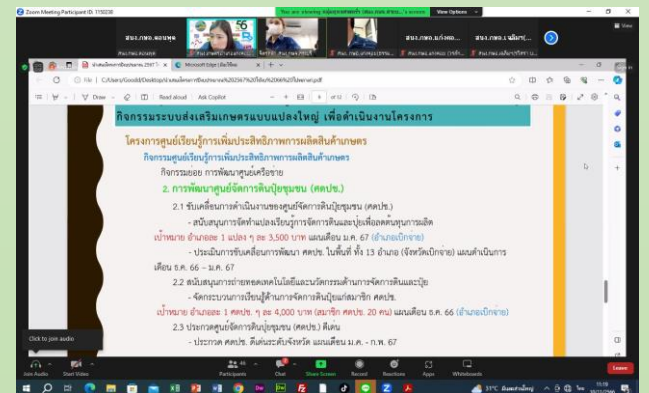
Zoom Meeting Participant ID: 1150238

You are viewing สนง.เกษตร's screen View Options

สนง.กษจ.สงขลา สนง.กษจ.แม่ฮ่องสอน สนง.กษจ.นครนายก

สนง.กพธ.ตอนพุด สนง.กพธ.แก่งคอ สนง.กพธ.เนินสง่า

File | C:/Users/Goodd/Desktop/

Draw Read aloud Ask Copilot 6 of 12

กิจกรรมระบบส่งเสริมเกษตรแบบแปลงใหญ่ เพื่อดำเนินงานโครงการ

โครงการศูนย์เรียนรู้การเพิ่มประสิทธิภาพการผลิตสินค้าเกษตร

กิจกรรมศูนย์เรียนรู้การเพิ่มประสิทธิภาพการผลิตสินค้าเกษตร

กิจกรรมย่อย การพัฒนาศูนย์เครือข่าย

2. การพัฒนาศูนย์จัดการดินปุ๋ยชุมชน (ศดปช.)

2.1 ขับเคลื่อนการดำเนินงานของศูนย์จัดการดินปุ๋ยชุมชน (ศดปช.)

- สนับสนุนการจัดทำแปลงเรียนรู้การจัดการดินและปุ๋ยเพื่อลดต้นทุนการผลิต

เป้าหมาย อำเภอละ 1 แปลง ๆ ละ 3,500 บาท แผนเดือน ม.ค. 67 (อำเภอเบิกจ่าย)

- ประเมินการขับเคลื่อนการพัฒนา ศดปช. ในพื้นที่ ทั้ง 13 อำเภอ (จังหวัดเบิกจ่าย) แผนดำเนินการ เดือน ธ.ค. 66 – ม.ค. 67

2.2 สนับสนุนการถ่ายทอดเทคโนโลยีและนวัตกรรมด้านการจัดการดินและปุ๋ย

- จัดกระบวนการเรียนรู้ด้านการจัดการดินปุ๋ยแก่สมาชิก ศดปช.

เป้าหมาย อำเภอละ 1 ศดปช. ๆ ละ 4,000 บาท (สมาชิก ศดปช. 20 คน) แผนเดือน ธ.ค. 66 (อำเภอเบิกจ่าย)

2.3 ประกวดศูนย์จัดการดินปุ๋ยชุมชน (ศดปช.) ดีเด่น

- ประกวด ศดปช. ดีเด่นระดับจังหวัด แผนเดือน ม.ค. – ก.พ. 67

Click to join audio

Join Audio Start Video Participants 46 Chat Share Screen Record Reactions Apps Whiteboards Leave

33°C มีเมฆบางส่วน 11:19